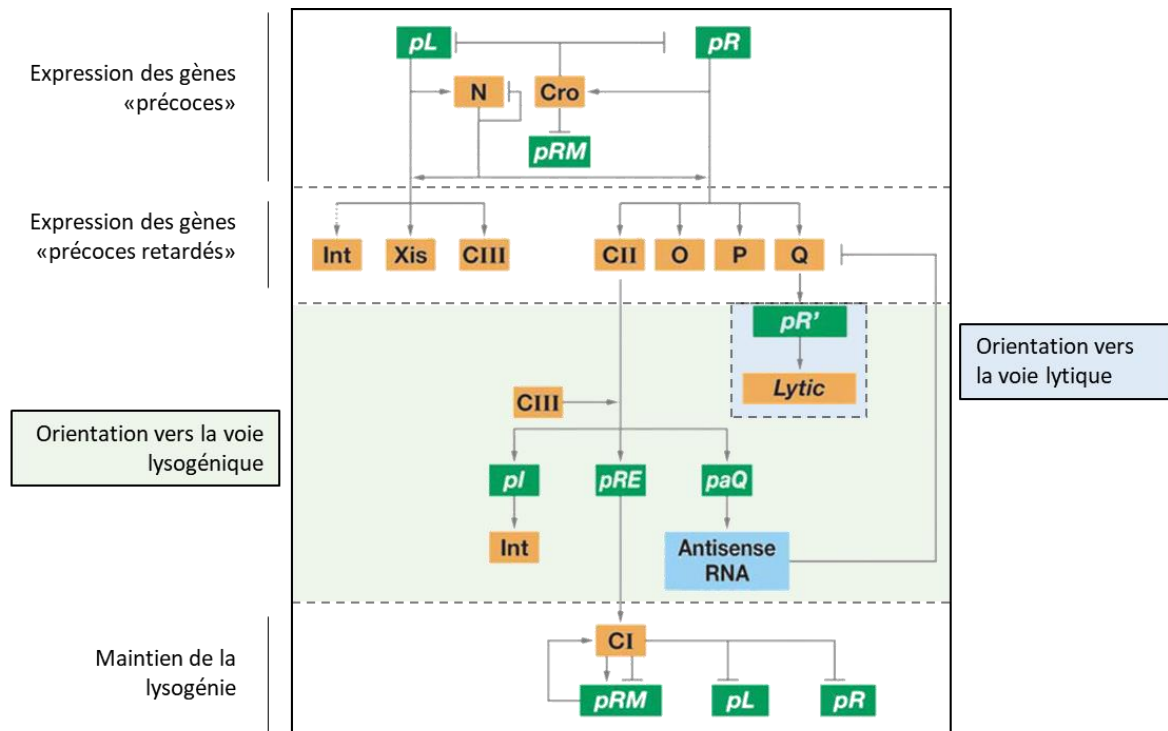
Expression des gènes «précoces»

pL

pR

N

Cro

pRM

Expression des gènes «précoces retardés»

Int

Xis

CIII

CII

O

P

Q

pR'

Lytic

Orientation vers la voie lytique

CIII

Orientation vers la voie lysogénique

pI

pRE

paQ

Int

Antisense RNA

Maintien de la lysogénie

CI

pRM

pL

pR